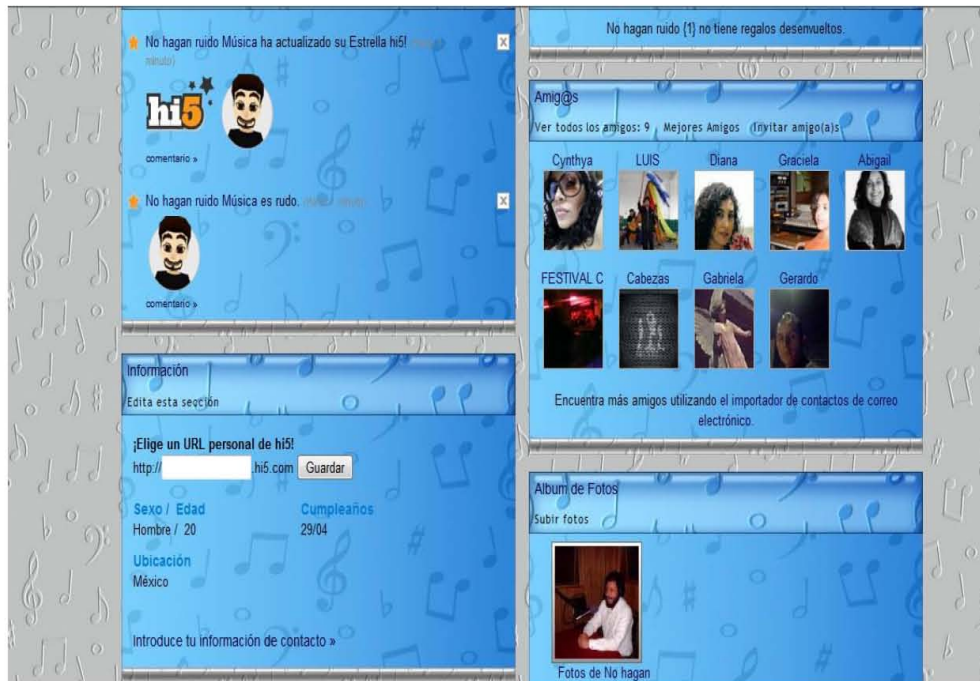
No hagan ruido Música ha actualizado su Estrella hi5! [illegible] minuto)

hi5

comentario »

No hagan ruido Música es rudo. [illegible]

comentario »

Información
Edita esta sección

¡Elige un URL personal de hi5!
http:// .hi5.com Guardar

Sexo / Edad
Hombre / 20

Cumpleaños
29/04

Ubicación
México

Introduce tu información de contacto »

No hagan ruido {1} no tiene regalos desenvueltos.

Amig@s
Ver todos los amigos: 9 Mejores Amigos Invitar amigo(a)s

Cynthya LUIS Diana Graciela Abigail
FESTIVAL C Cabezas Gabriela Gerardo

Encuentra más amigos utilizando el importador de contactos de correo electrónico.

Album de Fotos
Subir fotos

Fotos de No hagan